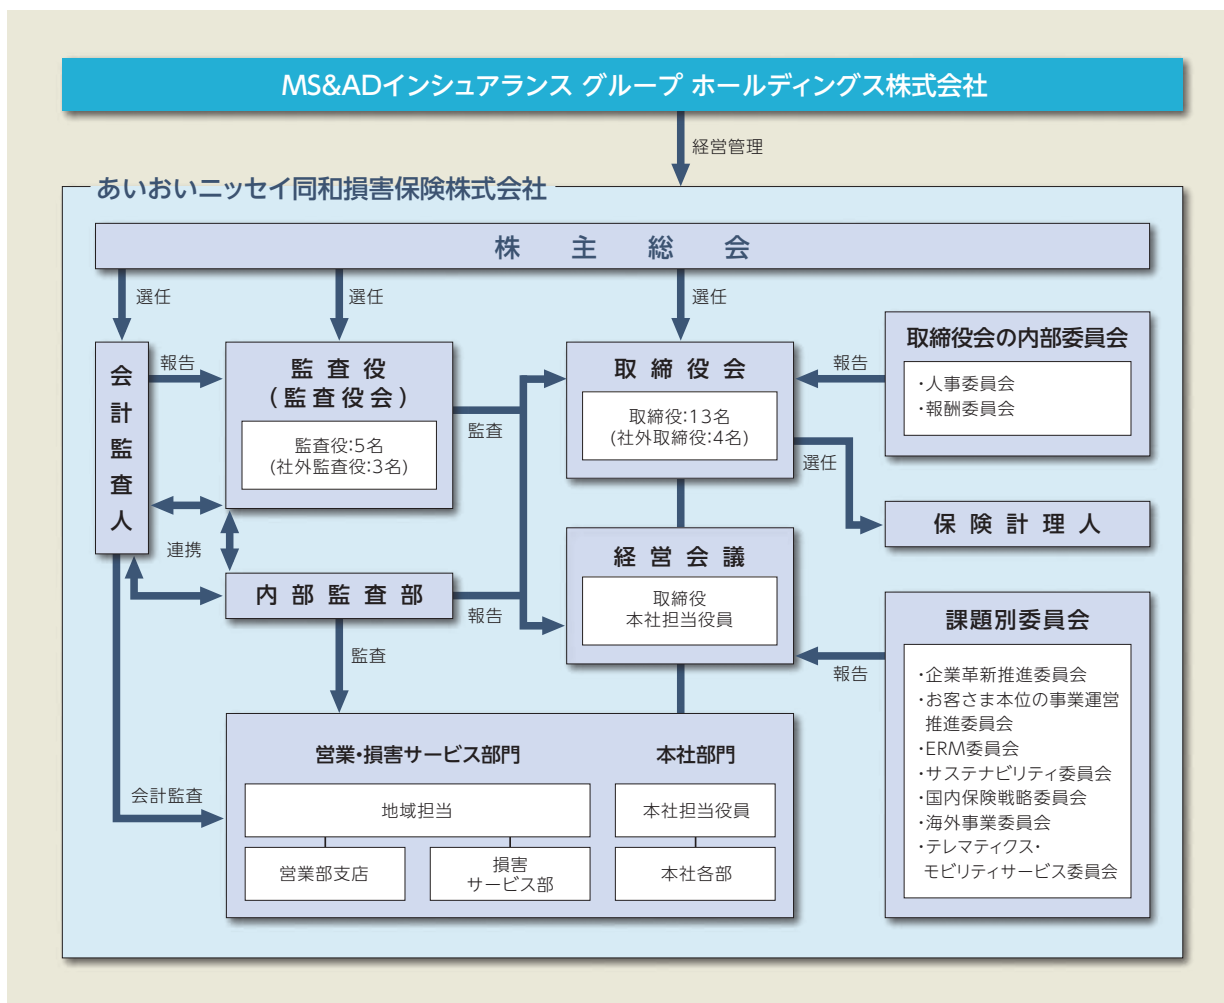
MS&ADインシュアランス グループ ホールディングス株式会社

経営管理

あいおいニッセイ同和損害保険株式会社

株 主 総 会

選任

選任

選任

会計監査人

報告

監査役（監査役会）

監査役:5名
(社外監査役:3名)

監査

取締役会

取締役:13名
(社外取締役:4名)

報告

取締役会の内部委員会

・人事委員会
・報酬委員会

選任

保険計理人

連携

経営会議

取締役
本社担当役員

内部監査部

報告

課題別委員会

・企業革新推進委員会
・お客さま本位の事業運営推進委員会
・ERM委員会
・サステナビリティ委員会
・国内保険戦略委員会
・海外事業委員会
・テレマティクス・モビリティサービス委員会

報告

監査

会計監査

営業・損害サービス部門

地域担当

営業部支店

損害サービス部

本社部門

本社担当役員

本社各部